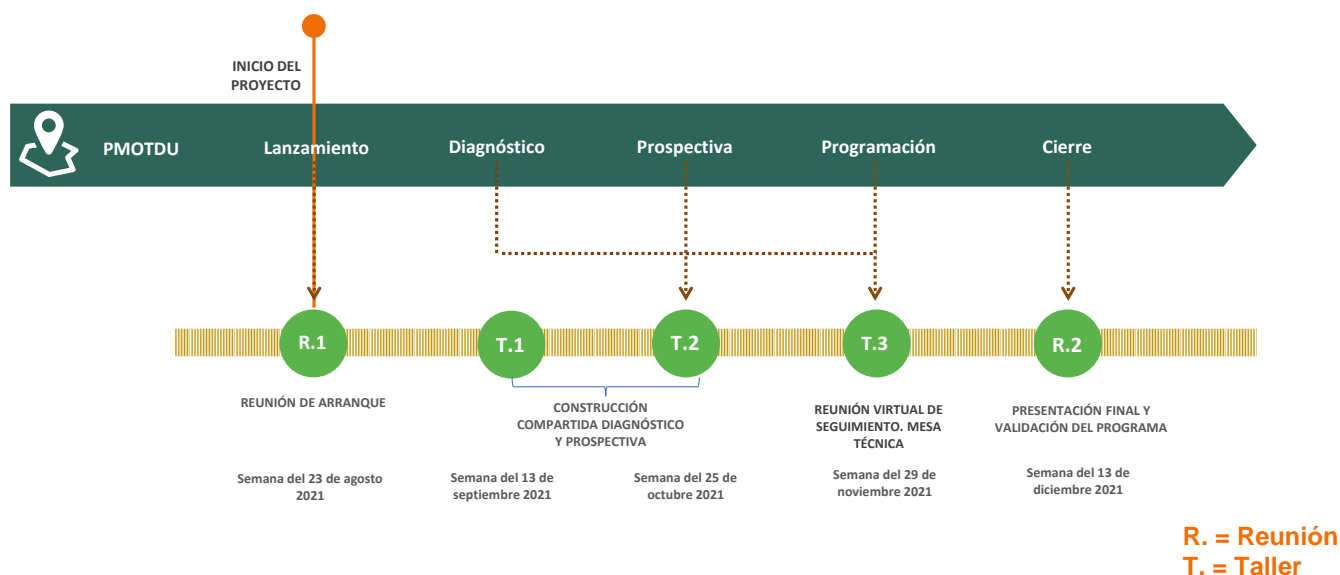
INICIO DEL PROYECTO

PMOTDU

Lanzamiento

Diagnóstico

Prospectiva

Programación

Cierre

R.1

T.1

T.2

T.3

R.2

REUNIÓN DE ARRANQUE

CONSTRUCCIÓN COMPARTIDA DIAGNÓSTICO Y PROSPECTIVA

REUNIÓN VIRTUAL DE SEGUIMIENTO. MESA TÉCNICA

PRESENTACIÓN FINAL Y VALIDACIÓN DEL PROGRAMA

Semana del 23 de agosto 2021

Semana del 13 de septiembre 2021

Semana del 25 de octubre 2021

Semana del 29 de noviembre 2021

Semana del 13 de diciembre 2021

R. = Reunión
T. = Taller